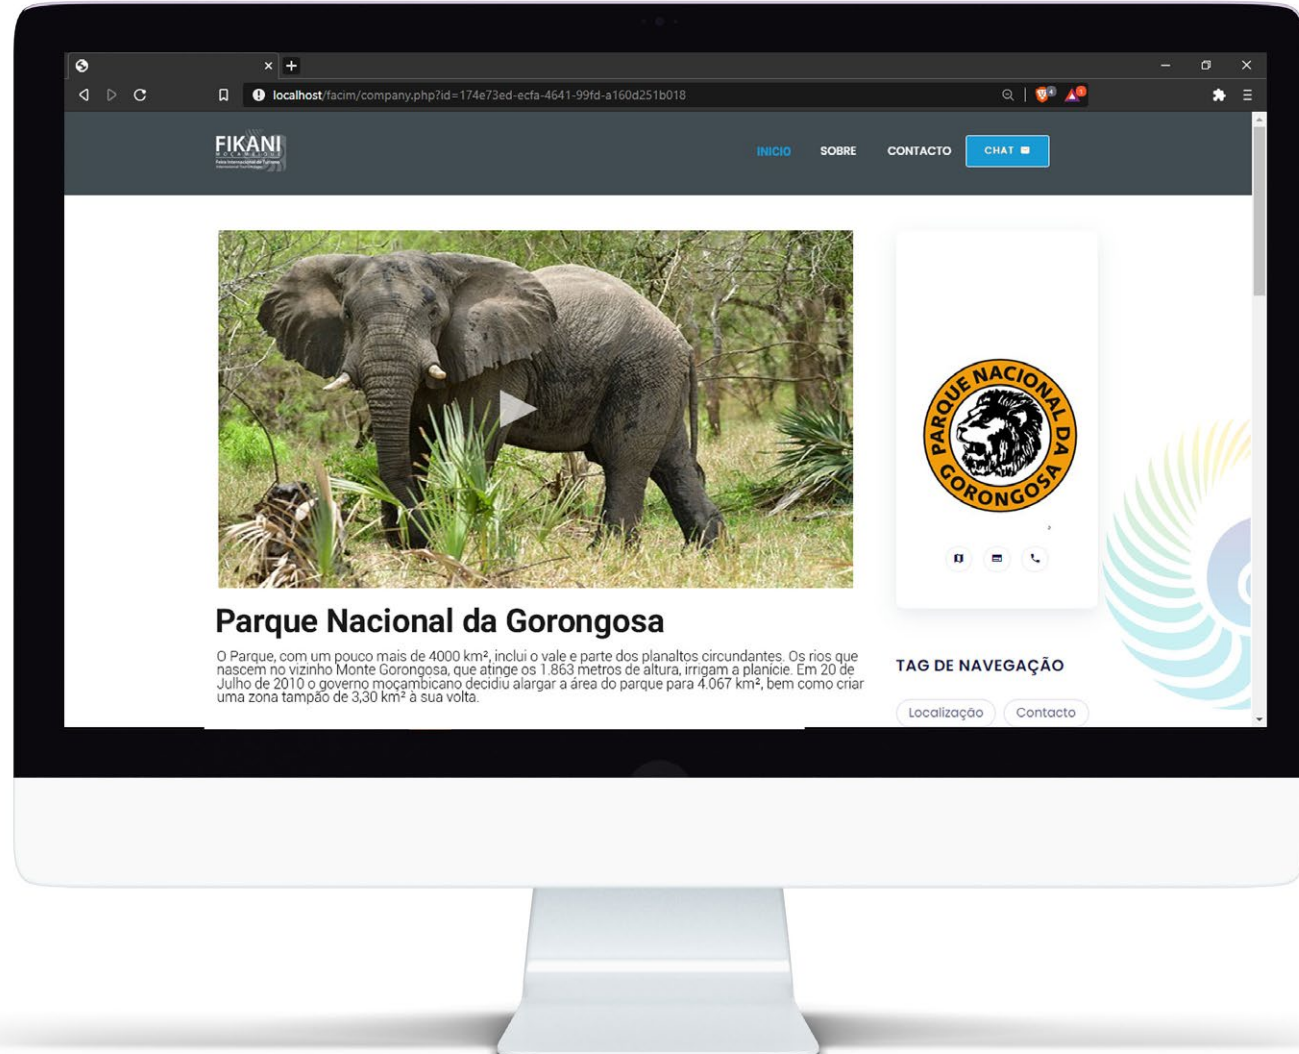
localhost/facim/company.php?id=174e73ed-ecfa-4641-99fd-a160d251b018

FIKANI

INICIO SOBRE CONTACTO CHAT

PARQUE NACIONAL DA GORONGOSA

Parque Nacional da Gorongosa

O Parque, com um pouco mais de 4000 km², inclui o vale e parte dos planaltos circundantes. Os rios que nascem no vizinho Monte Gorongosa, que atinge os 1.863 metros de altura, irrigam a planície. Em 20 de Julho de 2010 o governo moçambicano decidiu alargar a área do parque para 4.067 km², bem como criar uma zona tampão de 3,30 km² à sua volta.

TAG DE NAVEGAÇÃO

Localização Contacto